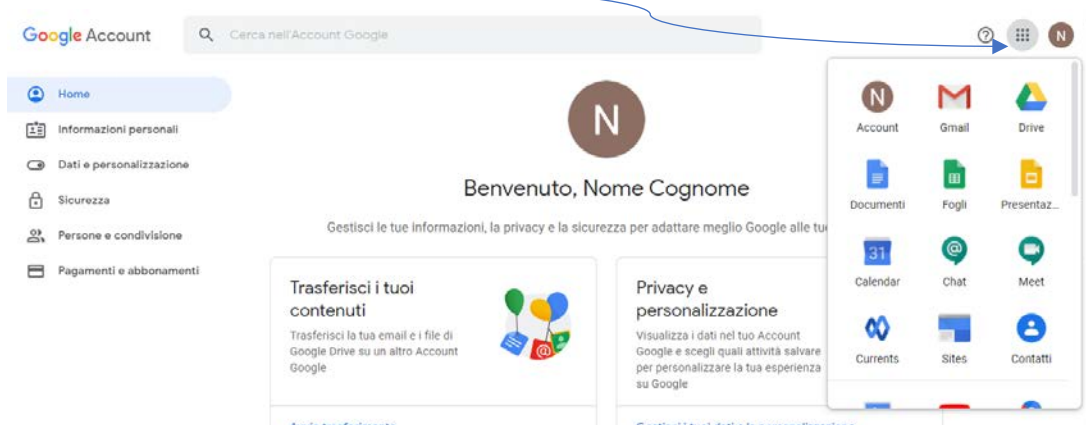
Google Account

Cerca nell'Account Google

N

Home

Informazioni personali

Dati e personalizzazione

Sicurezza

Persone e condivisione

Pagamenti e abbonamenti

N

Benvenuto, Nome Cognome

Gestisci le tue informazioni, la privacy e la sicurezza per adattare meglio Google alle tu

Trasferisci i tuoi contenuti

Trasferisci la tua email e i file di Google Drive su un altro Account Google

Privacy e personalizzazione

Visualizza i dati nel tuo Account Google e scegli quali attività salvare per personalizzare la tua esperienza su Google

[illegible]

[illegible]

N

Account

Gmail

Drive

Documenti

Fogli

Presentaz...

31

Calendar

Chat

Meet

Currents

Sites

Contatti